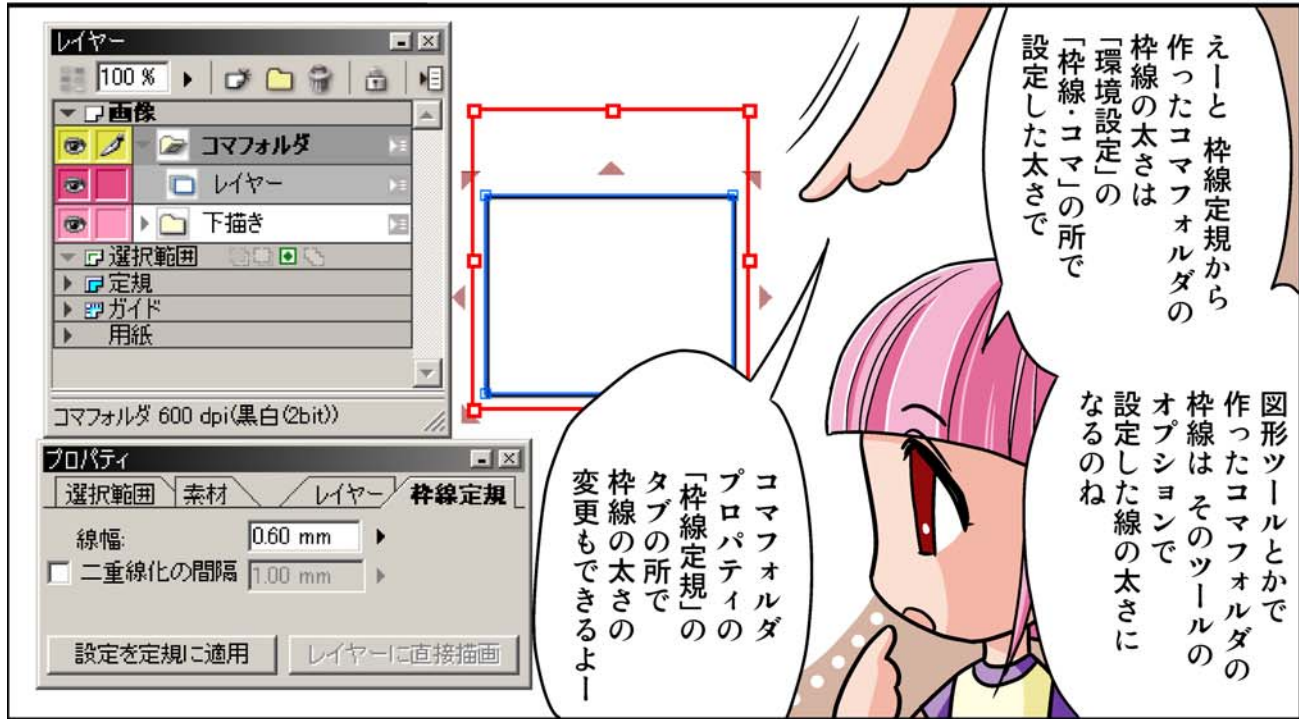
レイヤー

100 %

画像

コマフォルダ

レイヤー

下描き

選択範囲

定規

ガイド

用紙

コマフォルダ 600 dpi(黒白(2bit))

プロパティ

選択範囲 素材 レイヤー 枠線定規

線幅: 0.60 mm

二重線化の間隔 1.00 mm

設定を定規に適用

レイヤーに直接描画

えーと 枠線定規から作ったコマフォルダの枠線の太さは「環境設定」の「枠線・コマ」の所で設定した太さで

図形ツールとかで作ったコマフォルダの枠線は そのツールのオプションで設定した線の太さになるのね

コマフォルダプロパティの「枠線定規」のタブの所で枠線の太さの変更もできるよー